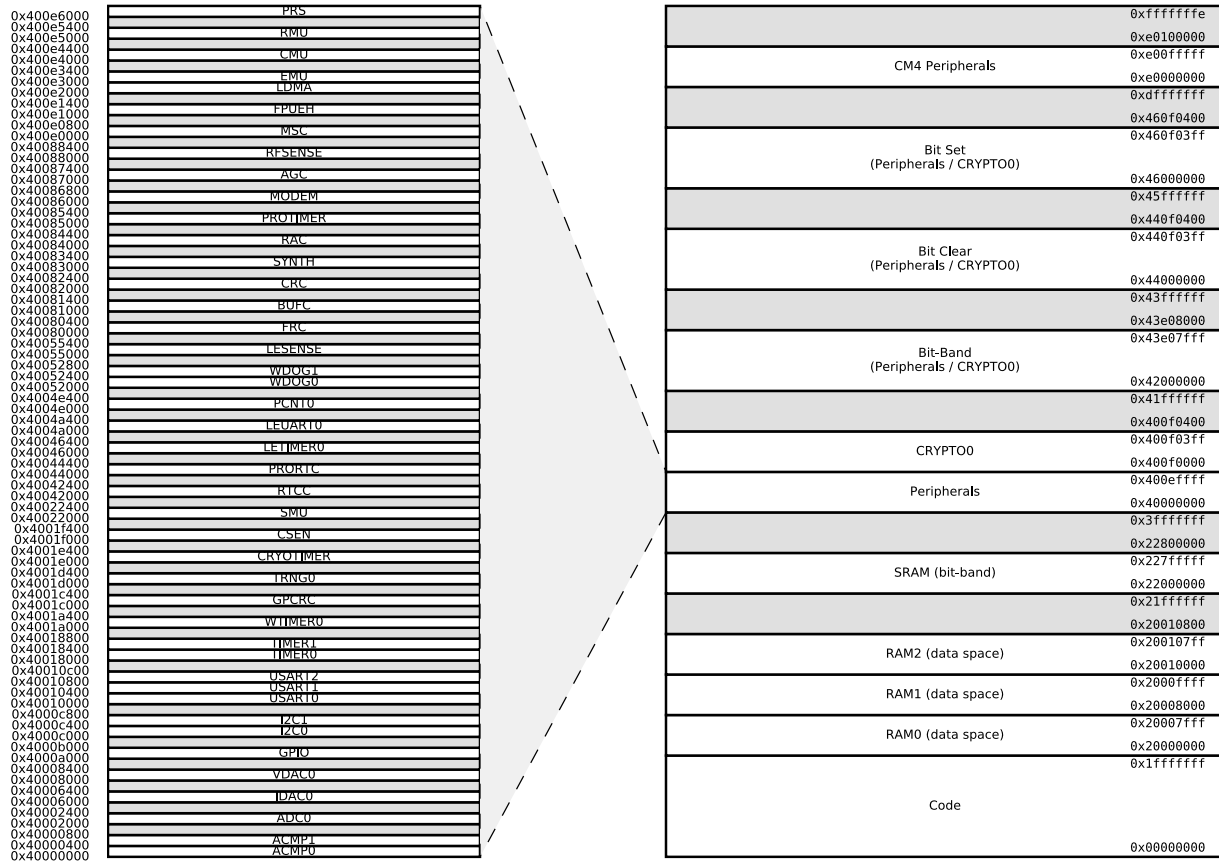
0x400e6000 PRS
0x400e5400
0x400e5000 RMU
0x400e4400
0x400e4000 CMU
0x400e3400
0x400e3000 EMU
0x400e2000 LDMA
0x400e1400
0x400e1000 FPUEH
0x400e0800
0x400e0000 MSC
0x40088400
0x40088000 RFSENSE
0x40087400
0x40087000 AGC
0x40086800
0x40086000 MODEM
0x40085400
0x40085000 PROTIMER
0x40084400
0x40084000 RAC
0x40083400
0x40083000 SYNTH
0x40082400
0x40082000 CRC
0x40081400
0x40081000 BUFC
0x40080400
0x40080000 FRC
0x40055400
0x40055000 LESENSE
0x40052800
0x40052400 WDOG1
0x40052000 WDOG0
0x4004e400
0x4004e000 PCNT0
0x4004a400
0x4004a000 LEUART0
0x40046400
0x40046000 LETIMER0
0x40044400
0x40044000 PRORTC
0x40042400
0x40042000 RTCC
0x40022400
0x40022000 SMU
0x4001f400
0x4001f000 CSEN
0x4001e400
0x4001e000 CRYOTIMER
0x4001d400
0x4001d000 TRNG0
0x4001c400
0x4001c000 GPCRC
0x4001a400
0x4001a000 WTIMER0
0x40018800
0x40018400 TIMER1
0x40018000 TIMER0
0x40010c00
0x40010800 USART2
0x40010400 USART1
0x40010000 USART0
0x4000c800
0x4000c400 I2C1
0x4000c000 I2C0
0x4000b000
0x4000a000 GPIO
0x40008400
0x40008000 VDAC0
0x40006400
0x40006000 IDAC0
0x40002400
0x40002000 ADC0
0x40000800
0x40000400 ACMP1
0x40000000 ACMP0

0xfffffffe
0xe0100000
0xe00fffff
CM4 Peripherals
0xe0000000
0xdfffffff
0x460f0400
0x460f03ff
Bit Set (Peripherals / CRYPTO0)
0x46000000
0x45ffffff
0x440f0400
0x440f03ff
Bit Clear (Peripherals / CRYPTO0)
0x44000000
0x43ffffff
0x43e08000
0x43e07fff
Bit-Band (Peripherals / CRYPTO0)
0x42000000
0x41ffffff
0x400f0400
0x400f03ff
CRYPTO0
0x400f0000
0x400effff
Peripherals
0x40000000
0x3fffffff
0x22800000
0x227fffff
SRAM (bit-band)
0x22000000
0x21ffffff
0x20010800
0x200107ff
RAM2 (data space)
0x20010000
0x2000ffff
RAM1 (data space)
0x20008000
0x20007fff
RAM0 (data space)
0x20000000
0x1fffffff
Code
0x00000000